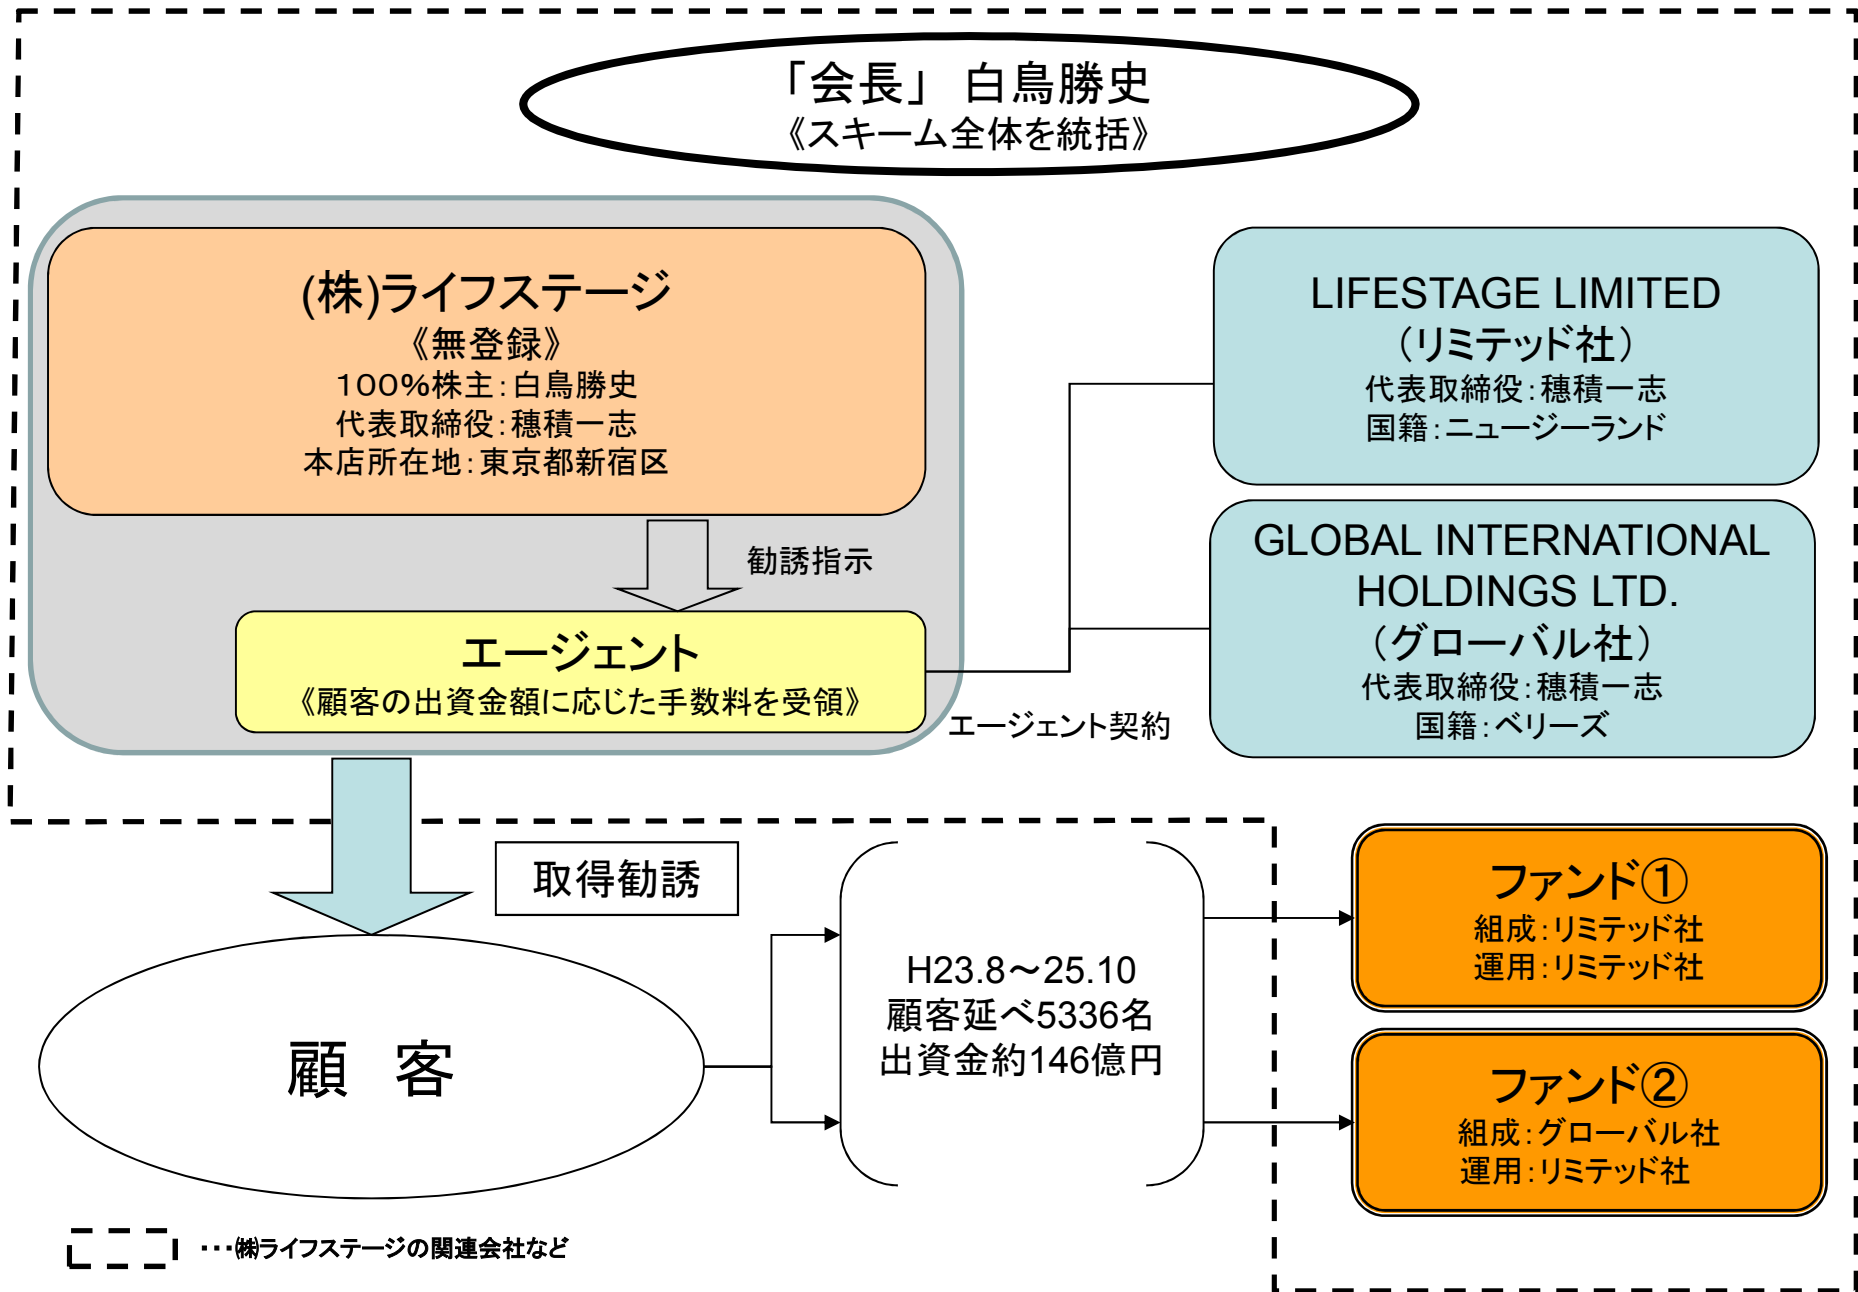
「会長」 白鳥勝史
《スキーム全体を統括》

(株)ライフステージ
《無登録》
100%株主：白鳥勝史
代表取締役：穂積一志
本店所在地：東京都新宿区

勧誘指示

エージェント
《顧客の出資金額に応じた手数料を受領》

LIFESTAGE LIMITED
（リミテッド社）
代表取締役：穂積一志
国籍：ニュージーランド

GLOBAL INTERNATIONAL HOLDINGS LTD.
（グローバル社）
代表取締役：穂積一志
国籍：ベリーズ

エージェント契約

取得勧誘

顧 客

H23.8～25.10
顧客延べ5336名
出資金約146億円

ファンド①
組成：リミテッド社
運用：リミテッド社

ファンド②
組成：グローバル社
運用：リミテッド社

・・・㈱ライフステージの関連会社など